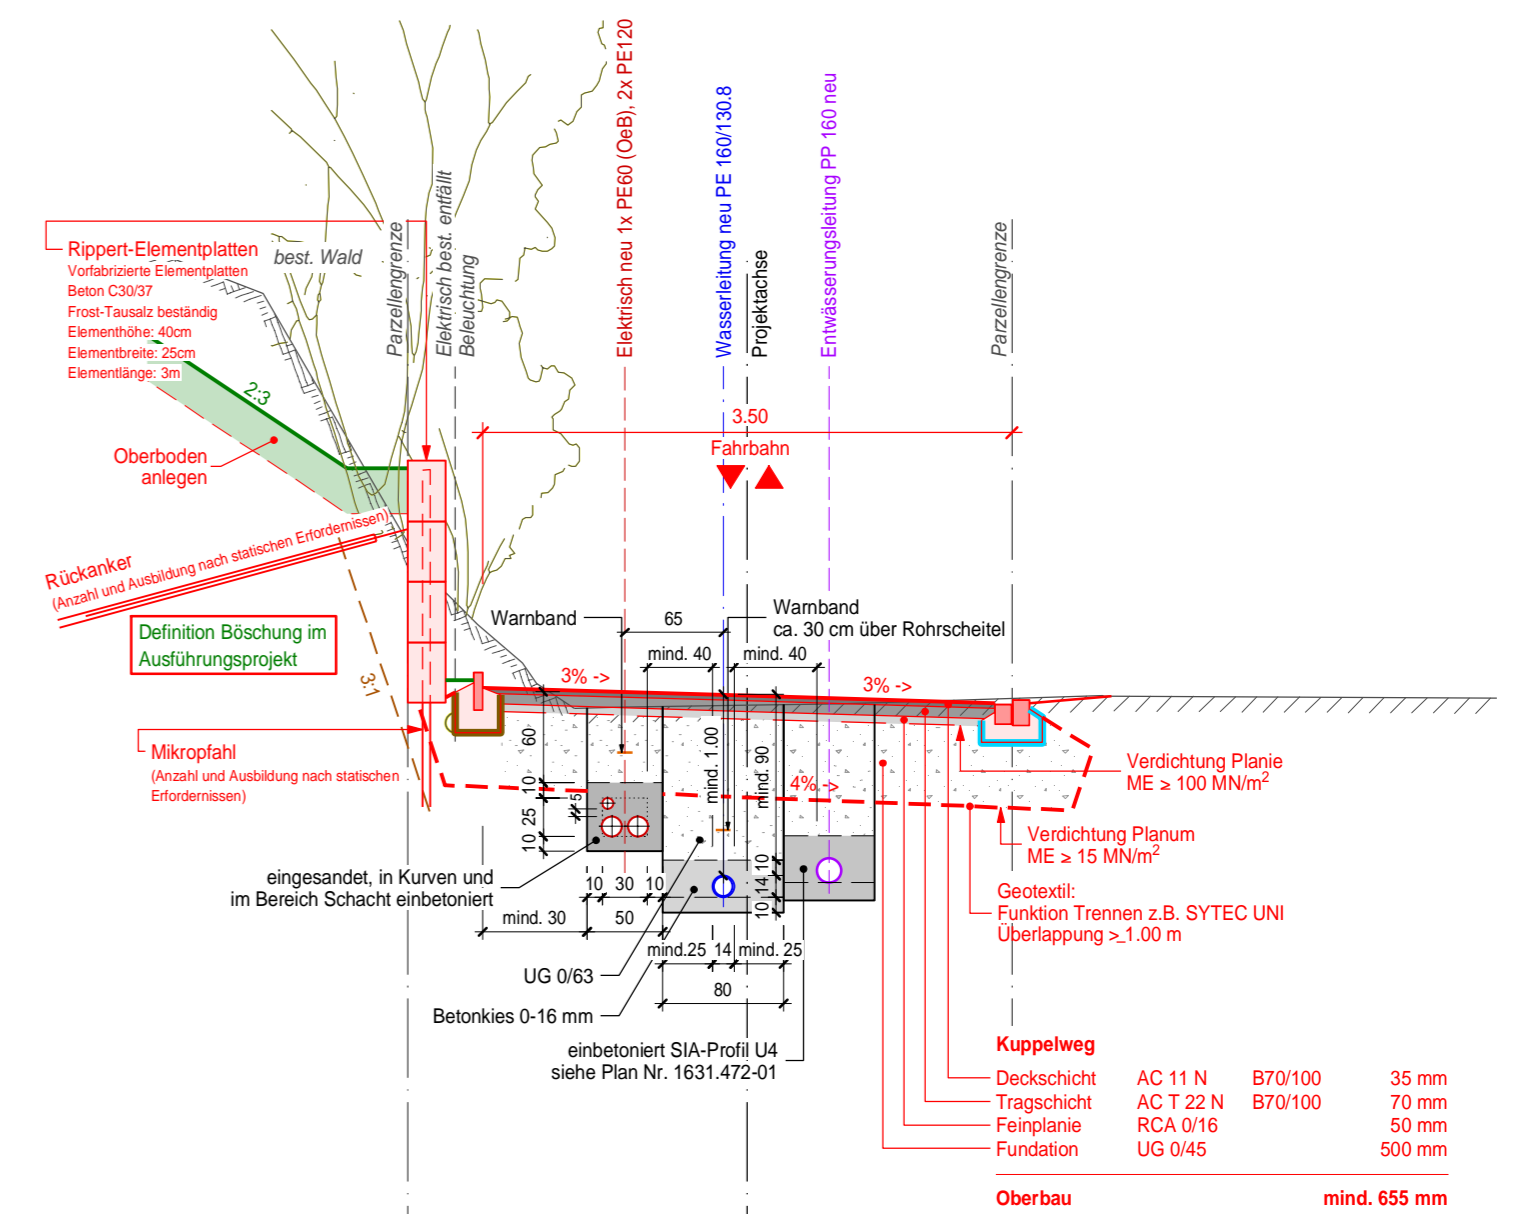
Rippert-Elementplatten
Vorfabrizierte Elementplatten
Beton C30/37
Frost-Tausalz beständig
Elementhöhe: 40cm
Elementbreite: 25cm
Elementlänge: 3m

best. Wald

Parzellengrenze

Elektrisch best. entfällt
Beleuchtung

Elektrisch neu 1x PE60 (OeB), 2x PE120

Wasserleitung neu PE 160/130.8

Projektachse

Entwässerungsleitung PP 160 neu

Parzellengrenze

2:3

Oberboden anlegen

3.50
Fahrbahn

Rückanker
(Anzahl und Ausbildung nach statischen Erfordernissen)

Definition Böschung im Ausführungsprojekt

3:1

Warnband

65

Warnband
ca. 30 cm über Rohrscheitel

mind. 40

mind. 40

3% ->

3% ->

Mikropfahl
(Anzahl und Ausbildung nach statischen Erfordernissen)

60
10
5
25
10

mind. 1.00

mind. 90

4% ->

10
14
10

Verdichtung Planie
ME ≥ 100 MN/m$^2$

Verdichtung Planum
ME ≥ 15 MN/m$^2$

Geotextil:
Funktion Trennen z.B. SYTEC UNI
Überlappung >_1.00 m

eingesandet, in Kurven und im Bereich Schacht einbetoniert

10 30 10
mind. 30
50

mind.25 14 mind. 25

80

UG 0/63

Betonkies 0-16 mm

einbetoniert SIA-Profil U4
siehe Plan Nr. 1631.472-01

Kuppelweg

| | | | |
|---|---|---|---|
| Deckschicht | AC 11 N | B70/100 | 35 mm |
| Tragschicht | AC T 22 N | B70/100 | 70 mm |
| Feinplanie | RCA 0/16 | | 50 mm |
| Fundation | UG 0/45 | | 500 mm |

Oberbau mind. 655 mm